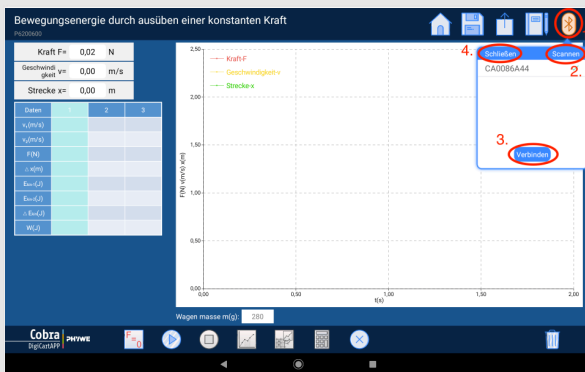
Bewegungsenergie durch ausüben einer konstanten Kraft
P6200600

| Kraft F= | 0,02 | N |
|---|---|---|
| Geschwindigkeit v= | 0,00 | m/s |
| Strecke x= | 0,00 | m |

| Daten | 1 | 2 | 3 |
|---|---|---|---|
| $v_1$(m/s) | | | |
| $v_2$(m/s) | | | |
| F(N) | | | |
| △ s(m) | | | |
| $E_{kin1}$(J) | | | |
| $E_{kin2}$(J) | | | |
| △ $E_{kin}$(J) | | | |
| W(J) | | | |

Kraft-F
Geschwindigkeit-v
Strecke-x

2,50
2,00
1,50
1,00
0,50
0,00
F(N) v(m/s) s(m)
0,00
0,50
1,00
1,50
2,00
t(s)

4. Schließen
Scannen 2.
CA0086A44
3.
Verbinden

Wagen masse m(g): 280

Cobra DigiCart APP PHYWE
F=0